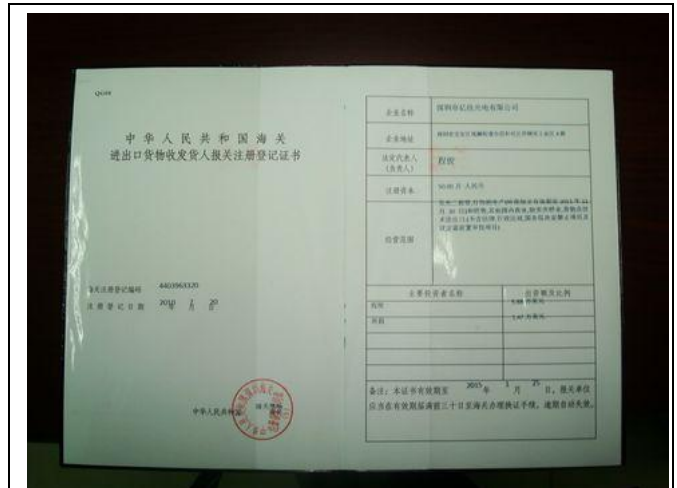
中华人民共和国海关
进出口货物收发货人报关注册登记证书

海关注册登记编码 4403963320
注册登记日期 2010 年 7 月 20 日

中华人民共和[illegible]

| 企业名称 | 深圳市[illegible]光电有限公司 |
|---|---|
| 企业地址 | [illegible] |
| 法定代表人（负责人） | 程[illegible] |
| 注册资本 | 50.00 万 人民币 |
| 经营范围 | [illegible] |

| 主要投资者名称 | 投资额及比例 |
|---|---|
| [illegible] | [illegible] |
| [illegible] | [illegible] |

备注：本证书有效期至 2013 年 7 月 21 日，报关单位应当在有效期届满前三十日至海关办理换证手续，逾期自动失效。